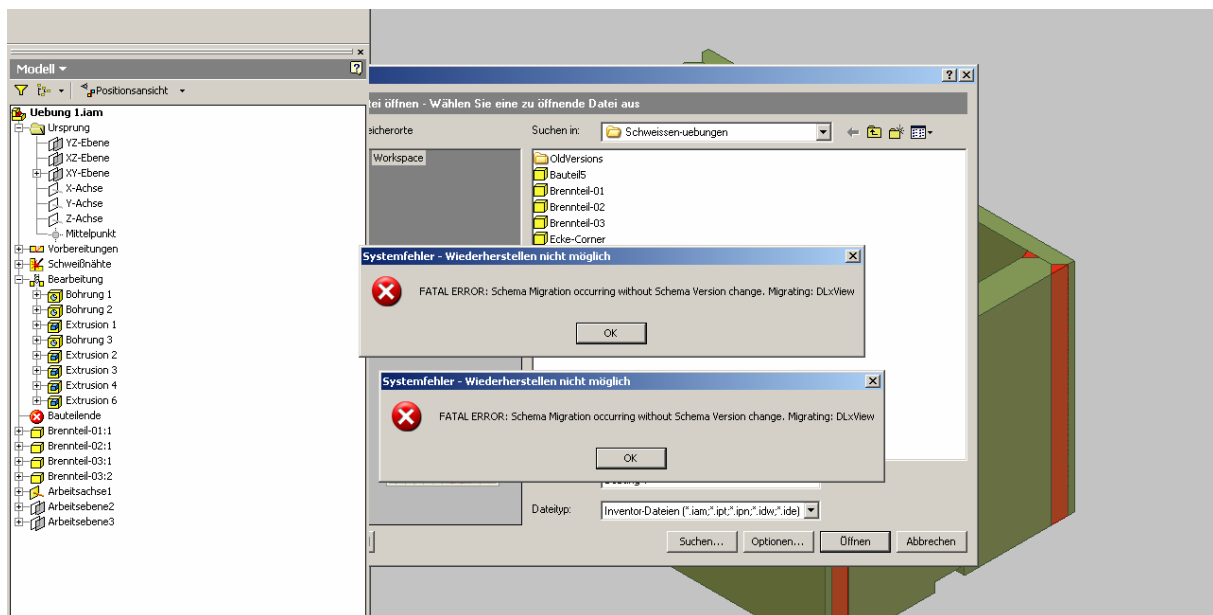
Modell ▾

Positionsansicht ▾

Uebung 1.iam
Ursprung
YZ-Ebene
XZ-Ebene
XY-Ebene
X-Achse
Y-Achse
Z-Achse
Mittelpunkt
Vorbereitungen
Schweißnähte
Bearbeitung
Bohrung 1
Bohrung 2
Extrusion 1
Bohrung 3
Extrusion 2
Extrusion 3
Extrusion 4
Extrusion 6
Bauteilende
Brennteil-01:1
Brennteil-02:1
Brennteil-03:1
Brennteil-03:2
Arbeitsachse1
Arbeitsebene2
Arbeitsebene3

?X

tei öffnen - Wählen Sie eine zu öffnende Datei aus

eicherorte

Workspace

Suchen in: Schweissen-uebungen

OldVersions
Bauteil5
Brennteil-01
Brennteil-02
Brennteil-03
Ecke-Corner

Systemfehler - Wiederherstellen nicht möglich

FATAL ERROR: Schema Migration occurring without Schema Version change. Migrating: DLxView

OK

Systemfehler - Wiederherstellen nicht möglich

FATAL ERROR: Schema Migration occurring without Schema Version change. Migrating: DLxView

OK

Dateityp: Inventor-Dateien (*.iam;*.ipt;*.ipn;*.idw;*.ide)

Suchen... Optionen... Öffnen Abbrechen